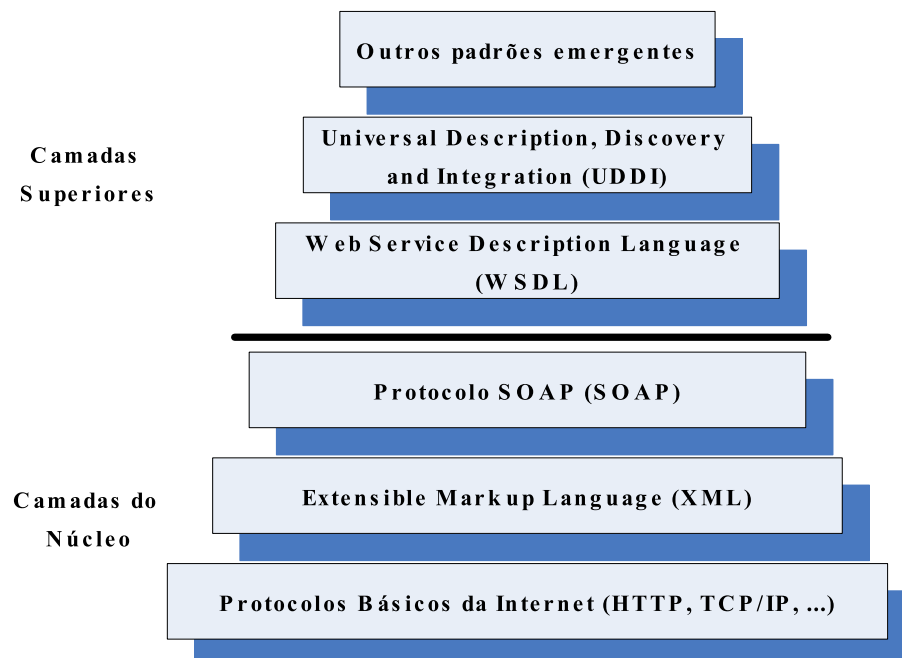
Outros padrões emergentes

Camadas Superiores

Universal Description, Discovery and Integration (UDDI)

Web Service Description Language (WSDL)

Protocolo SOAP (SOAP)

Camadas do Núcleo

Extensible Markup Language (XML)

Protocolos Básicos da Internet (HTTP, TCP/IP, ...)